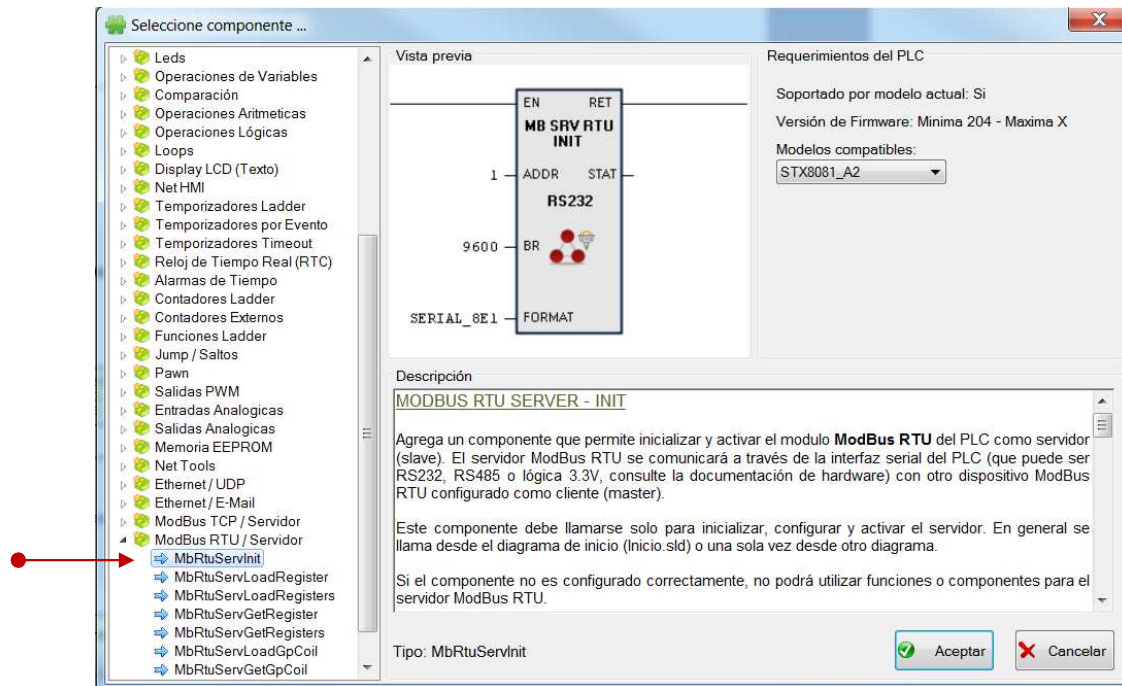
Seleccione componente ...

Leds
Operaciones de Variables
Comparación
Operaciones Aritmeticas
Operaciones Lógicas
Loops
Display LCD (Texto)
Net HMI
Temporizadores Ladder
Temporizadores por Evento
Temporizadores Timeout
Reloj de Tiempo Real (RTC)
Alarmas de Tiempo
Contadores Ladder
Contadores Externos
Funciones Ladder
Jump / Saltos
Pawn
Salidas PWM
Entradas Analogicas
Salidas Analogicas
Memoria EEPROM
Net Tools
Ethernet / UDP
Ethernet / E-Mail
ModBus TCP / Servidor
ModBus RTU / Servidor
MbRtuServInit
MbRtuServLoadRegister
MbRtuServLoadRegisters
MbRtuServGetRegister
MbRtuServGetRegisters
MbRtuServLoadGpCoil
MbRtuServGetGpCoil

Vista previa

EN RET
MB SRV RTU INIT
1 ADDR STAT
RS232
9600 BR
SERIAL_8E1 FORMAT

Requerimientos del PLC

Soportado por modelo actual: Si
Versión de Firmware: Minima 204 - Maxima X
Modelos compatibles:
STX8081_A2

Descripción

MODBUS RTU SERVER - INIT

Agrega un componente que permite inicializar y activar el modulo **ModBus RTU** del PLC como servidor (slave). El servidor ModBus RTU se comunicará a través de la interfaz serial del PLC (que puede ser RS232, RS485 o lógica 3.3V, consulte la documentación de hardware) con otro dispositivo ModBus RTU configurado como cliente (master).

Este componente debe llamarse solo para inicializar, configurar y activar el servidor. En general se llama desde el diagrama de inicio (Inicio.sld) o una sola vez desde otro diagrama.

Si el componente no es configurado correctamente, no podrá utilizar funciones o componentes para el servidor ModBus RTU.

Tipo: MbRtuServInit

Aceptar
Cancelar